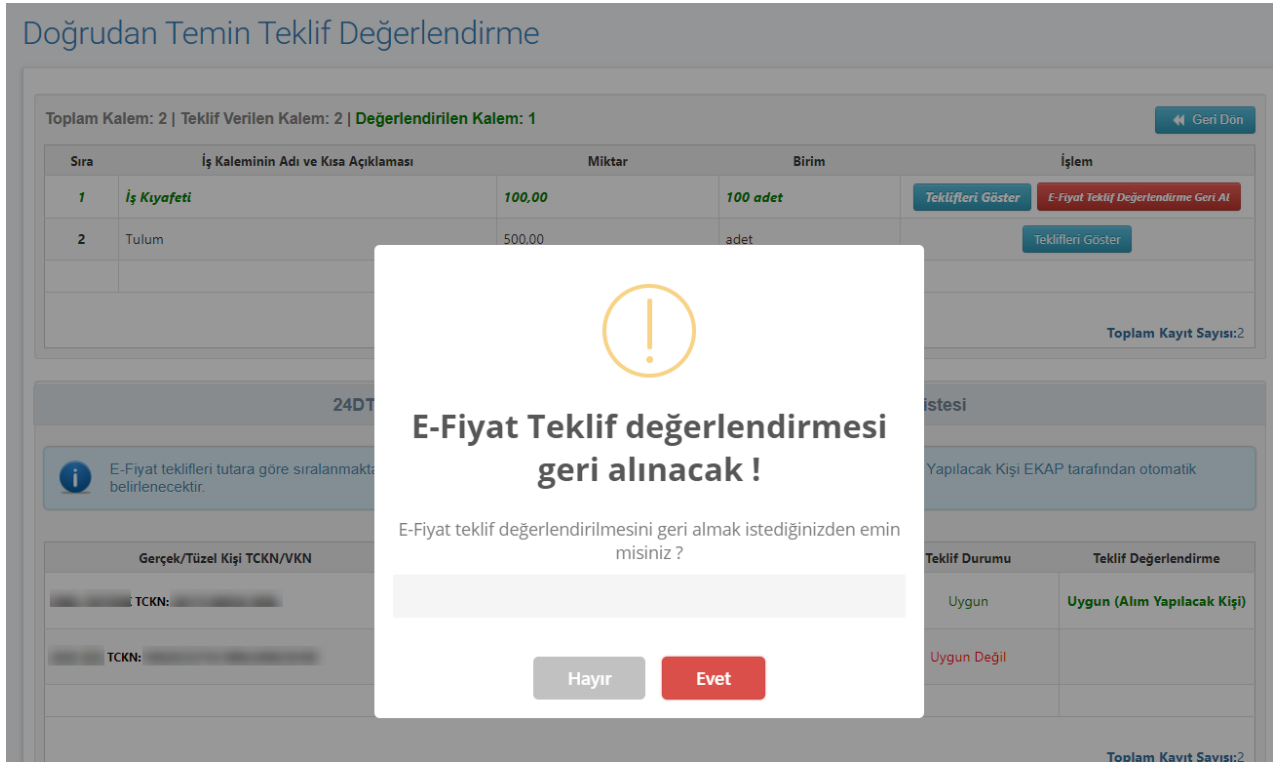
Doğrudan Temin Teklif Değerlendirme

Toplam Kalem: 2 | Teklif Verilen Kalem: 2 | Değerlendirilen Kalem: 1

Geri Dön

| Sıra | İş Kaleminin Adı ve Kısa Açıklaması | Miktar | Birim | İşlem |
|---|---|---|---|---|
| 1 | İş Kıyafeti | 100,00 | 100 adet | Teklifleri Göster E-Fiyat Teklif Değerlendirme Geri Al |
| 2 | Tulum | 500,00 | adet | Teklifleri Göster |

Toplam Kayıt Sayısı:2

24DT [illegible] istesi

E-Fiyat teklifleri tutara göre sıralanmakta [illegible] Yapılacak Kişi EKAP tarafından otomatik belirlenecektir.

| Gerçek/Tüzel Kişi TCKN/VKN | | Teklif Durumu | Teklif Değerlendirme |
|---|---|---|---|
| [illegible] TCKN: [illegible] | | Uygun | Uygun (Alım Yapılacak Kişi) |
| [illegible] TCKN: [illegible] | | Uygun Değil | |

Toplam Kayıt Sayısı:2

E-Fiyat Teklif değerlendirmesi geri alınacak !

E-Fiyat teklif değerlendirilmesini geri almak istediğinizden emin misiniz ?

Hayır
Evet